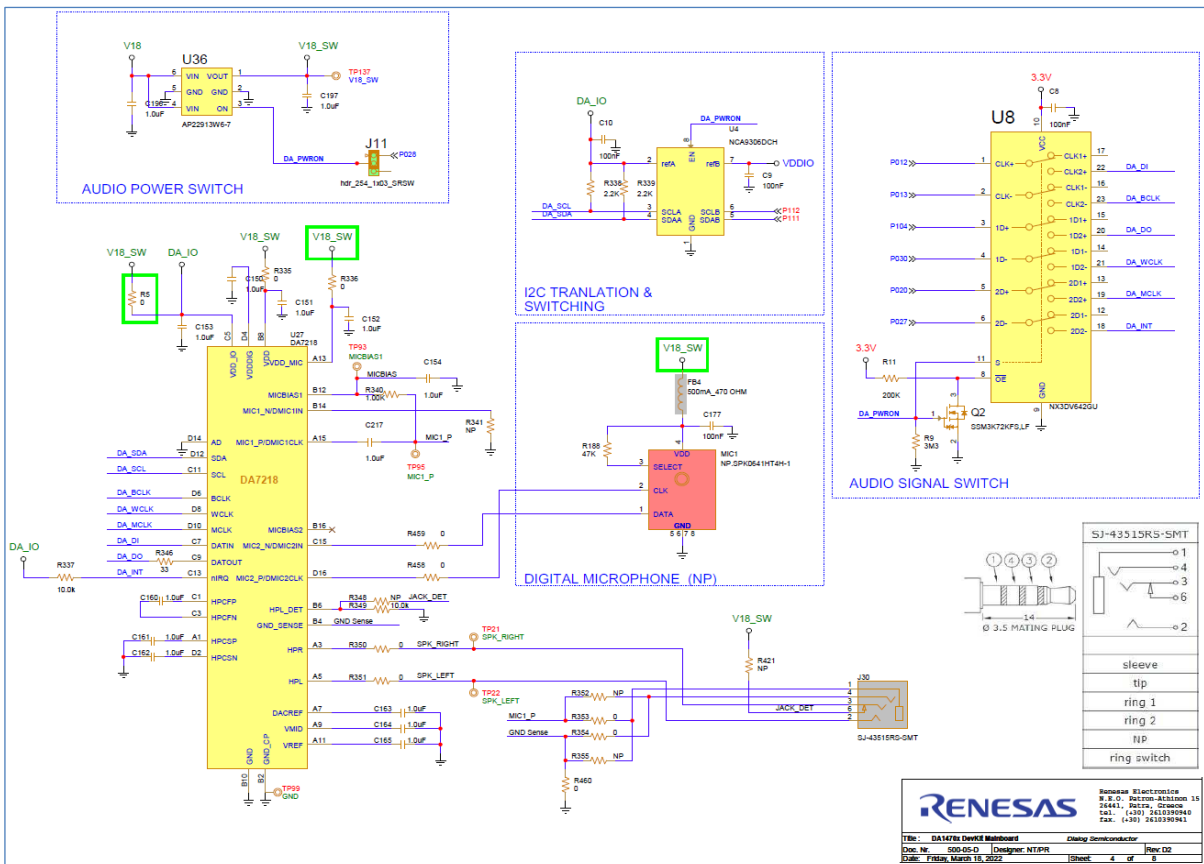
V18
U36
V18_SW
5 VIN VOUT 1
6 GND GND 2
4 VIN ON 3
C196 1.0uF
AP22913W6-7
TP137 V18_SW
C197 1.0uF
J11
DA_PWRON
P028
hdr_254_1x03_SRSW
AUDIO POWER SWITCH

DA_IO
C10 100nF
DA_PWRON
U4 NCA9306DCH
8 EN
2 refA refB 7
VDDIO
R338 2.2K
R339 2.2K
C9 100nF
DA_SCL
DA_SDA
3 SCLA SCLB 6
4 SDAA SDAB 5
GND 1
P112
P111
I2C TRANLATION & SWITCHING

3.3V
C8 100nF
U8
VCC 10
P012
P013
P104
P030
P020
P027
1 CLK+
2 CLK-
3 1D+
4 1D-
5 2D+
6 2D-
CLK1+ 17
CLK2+ 24
CLK1- 16
CLK2- 23
1D1+ 15
1D2+ 20
1D1- 14
1D2- 21
2D1+ 13
2D2+ 19
2D1- 12
2D2- 18
DA_DI
DA_BCLK
DA_DO
DA_WCLK
DA_MCLK
DA_INT
3.3V
R11 200K
11 S
8 OE
GND 9
NX3DV642GU
DA_PWRON
Q2 SSM3K72KFS,LF
R9 3M3
AUDIO SIGNAL SWITCH

V18_SW
DA_IO
V18_SW
V18_SW
R5 0
R335 0
R336 0
C150 1.0uF
C151 1.0uF
C152 1.0uF
C153 1.0uF
C5 D4 B8
VDD_IO VDDDIG VDD
U27 DA7218
A13 VDD_MIC
TP93 MICBIAS1
MICBIAS
C154 1.0uF
B12 MICBIAS1
R340 1.00K
B14 MIC1_N/DMIC1IN
R341 NP
A15 MIC1_P/DMIC1CLK
C217 1.0uF
MIC1_P
TP95 MIC1_P
D14 AD
DA_SDA D12 SDA
DA_SCL C11 SCL
DA7218
DA_BCLK D6 BCLK
DA_WCLK D10 WCLK
DA_MCLK D8 MCLK
DA_DI C7 DATIN
DA_DO C9 DATOUT
R346 33
DA_IO
R337 10.0k
DA_INT C13 nIRQ
B16 MICBIAS2
C15 MIC2_N/DMIC2IN
R459 0
D16 MIC2_P/DMIC2CLK
R458 0
C160 1.0uF C1 HPCFP
C3 HPCFN
C161 1.0uF A1 HPCSP
C162 1.0uF D2 HPCSN
HPL_DET B6
R348 NP
R349 10.0k
JACK_DET
GND_SENSE B4
GND Sense
HPR A3
R350 0
SPK_RIGHT
TP21 SPK_RIGHT
HPL A5
R351 0
SPK_LEFT
TP22 SPK_LEFT
DACREF A7
C163 1.0uF
VMID A9
C164 1.0uF
VREF A11
C165 1.0uF
GND GND_CP
B10 B2
TP99 GND

V18_SW
FB4 500mA_470 OHM
C177 100nF
R188 47K
VDD
4
3 SELECT
2 CLK
1 DATA
MIC1 NP_SPK0641HT4H-1
GND
5 6 7 8
DIGITAL MICROPHONE (NP)

V18_SW
R421 NP
R352 NP
MIC1_P
R353 0
GND Sense
R354 0
R355 NP
R460 0
JACK_DET
J30
1
4
3
5
2
SJ-43515RS-SMT

SJ-43515RS-SMT
1
4
3
6
2
① ④ ③ ②
14
Ø 3.5 MATING PLUG
sleeve
tip
ring 1
ring 2
NP
ring switch

RENESAS
Renesas Electronics
N.E.O. Patron-Athinon 15
26441, Patra, Greece
tel. (+30) 2610390940
fax. (+30) 2610390941
Title: DA1478x DevKit Mainboard
Dialog Semiconductor
Doc. Nr. 500-05-D
Designer: NT/PR
Rev: D2
Date: Friday, March 18, 2022
Sheet 4 of 8